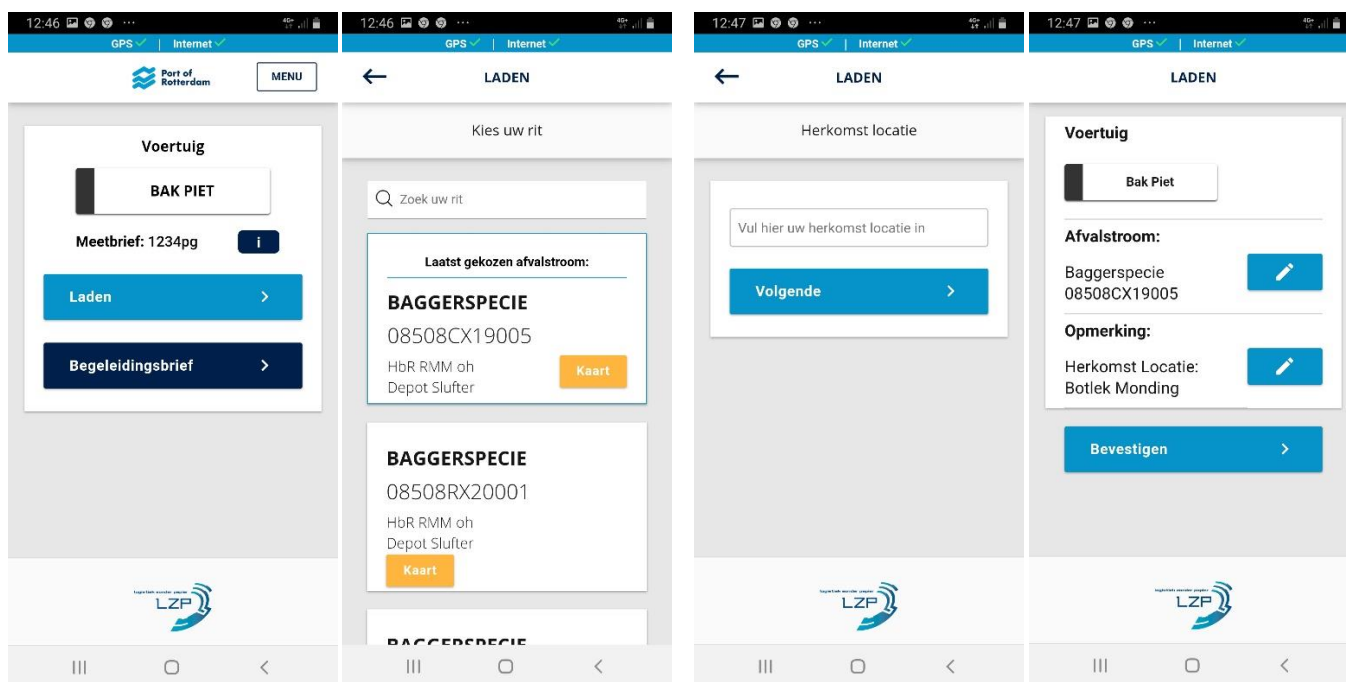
12:46 GPS ✓ | Internet ✓

Port of Rotterdam

MENU

Voertuig

BAK PIET

Meetbrief: 1234pg

i

Laden >

Begeleidingsbrief >

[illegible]
LZP

12:46 GPS ✓ | Internet ✓

← LADEN

Kies uw rit

Zoek uw rit

Laatst gekozen afvalstroom:

BAGGERSPECIE
08508CX19005
HbR RMM oh
Depot Slufter

Kaart

BAGGERSPECIE
08508RX20001
HbR RMM oh
Depot Slufter

Kaart

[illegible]

12:47 GPS ✓ | Internet ✓

← LADEN

Herkomst locatie

Vul hier uw herkomst locatie in

Volgende >

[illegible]
LZP

12:47 GPS ✓ | Internet ✓

LADEN

Voertuig

Bak Piet

Afvalstroom:

Baggerspecie
08508CX19005

Opmerking:

Herkomst Locatie:
Botlek Monding

Bevestigen >

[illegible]
LZP